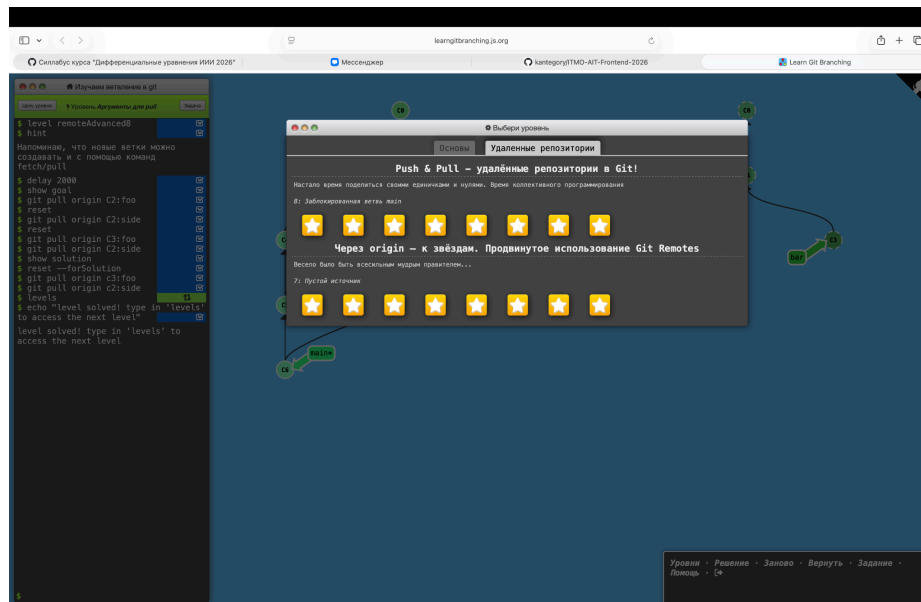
learngitbranching.js.org

Силлабус курса "Дифференциальные уравнения ИИИ 2026" | Мессенджер | kantegory/ITMO-AIT-Frontend-2026 | Learn Git Branching

Изучаем ветвление в git

Цель уровня | Уровень: Аргументы для pull | Задача

$ level remoteAdvanced8
$ hint

Напоминаю, что новые ветки можно создавать и с помощью команд fetch/pull

$ delay 2000
$ show goal
$ git pull origin C2:foo
$ reset
$ git pull origin C2:side
$ reset
$ git pull origin C3:foo
$ git pull origin C2:side
$ show solution
$ reset --forSolution
$ git pull origin c3:foo
$ git pull origin c2:side
$ levels
$ echo "level solved! type in 'levels' to access the next level"

level solved! type in 'levels' to access the next level

$

C0
C6
main*
bar
C3

Выбери уровень

Основы | Удаленные репозитории

Push & Pull – удалённые репозитории в Git!

Настало время поделиться своими единичками и нулями. Время коллективного программирования

8: Заблокированная ветвь main

Через origin – к звёздам. Продвинутое использование Git Remotes

Весело было быть всесильным мудрым правителем...

7: Пустой источник

Уровни • Решение • Заново • Вернуть • Задание • Помощь • [→